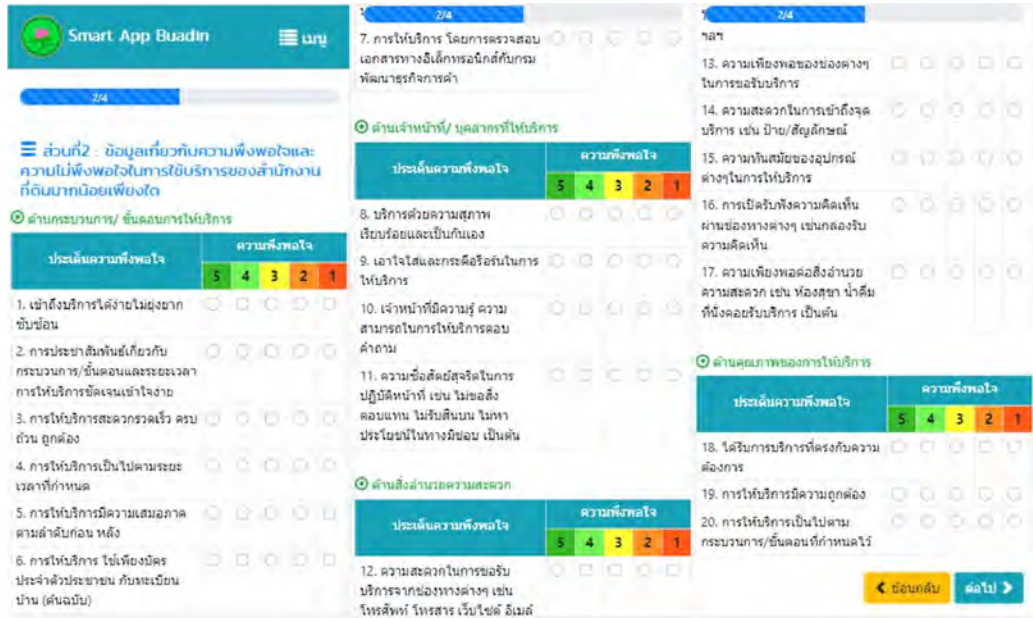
Smart App Buadin

เมนู

2/4

ส่วนที่2 : ข้อมูลเกี่ยวกับความพึงพอใจและความไม่พึงพอใจในการใช้บริการของสำนักงานที่ดินมากน้อยเพียงใด

ด้านกระบวนการ/ ขั้นตอนการให้บริการ

| ประเด็นความพึงพอใจ | 5 | 4 | 3 | 2 | 1 |
|---|---|---|---|---|---|
| 1. เข้าถึงบริการได้ง่ายไม่ยุ่งยากซับซ้อน | | | | | |
| 2. การประชาสัมพันธ์เกี่ยวกับกระบวนการ/ขั้นตอนและระยะเวลาการให้บริการชัดเจนเข้าใจง่าย | | | | | |
| 3. การให้บริการสะดวกรวดเร็ว ครบถ้วน ถูกต้อง | | | | | |
| 4. การให้บริการเป็นไปตามระยะเวลาที่กำหนด | | | | | |
| 5. การให้บริการมีความเสมอภาค ตามลำดับก่อน หลัง | | | | | |
| 6. การให้บริการ ใช้เพียงบัตรประจำตัวประชาชน กับทะเบียนบ้าน (ต้นฉบับ) | | | | | |

2/4

| 7. การให้บริการ โดยการตรวจสอบเอกสารทางอิเล็กทรอนิกส์กับกรมพัฒนาธุรกิจการค้า | | | | | |
|---|---|---|---|---|---|

ด้านเจ้าหน้าที่/ บุคลากรที่ให้บริการ

| ประเด็นความพึงพอใจ | 5 | 4 | 3 | 2 | 1 |
|---|---|---|---|---|---|
| 8. บริการด้วยความสุภาพ เรียบร้อยและเป็นกันเอง | | | | | |
| 9. เอาใจใส่และกระตือรือร้นในการให้บริการ | | | | | |
| 10. เจ้าหน้าที่มีความรู้ ความสามารถในการให้บริการตอบคำถาม | | | | | |
| 11. ความซื่อสัตย์สุจริตในการปฏิบัติหน้าที่ เช่น ไม่ขอสิ่งตอบแทน ไม่รับสินบน ไม่หาประโยชน์ในทางมิชอบ เป็นต้น | | | | | |

ด้านสิ่งอำนวยความสะดวก

| ประเด็นความพึงพอใจ | 5 | 4 | 3 | 2 | 1 |
|---|---|---|---|---|---|
| 12. ความสะดวกในการขอรับบริการจากช่องทางต่างๆ เช่น โทรศัพท์ โทรสาร เว็บไซต์ อีเมล์ | | | | | |

2/4

ฯลฯ

| 13. ความเพียงพอของช่องต่างๆ ในการขอรับบริการ | | | | | |
|---|---|---|---|---|---|
| 14. ความสะดวกในการเข้าถึงจุดบริการ เช่น ป้าย/สัญลักษณ์ | | | | | |
| 15. ความทันสมัยของอุปกรณ์ต่างๆในการให้บริการ | | | | | |
| 16. การเปิดรับฟังความคิดเห็นผ่านช่องทางต่างๆ เช่นกล่องรับความคิดเห็น | | | | | |
| 17. ความเพียงพอต่อสิ่งอำนวยความสะดวก เช่น ห้องสุขา น้ำดื่ม ที่นั่งคอยรับบริการ เป็นต้น | | | | | |

ด้านคุณภาพของการให้บริการ

| ประเด็นความพึงพอใจ | 5 | 4 | 3 | 2 | 1 |
|---|---|---|---|---|---|
| 18. ได้รับการบริการที่ตรงกับความต้องการ | | | | | |
| 19. การให้บริการมีความถูกต้อง | | | | | |
| 20. การให้บริการเป็นไปตามกระบวนการ/ขั้นตอนที่กำหนดไว้ | | | | | |

ย้อนกลับ ต่อไป